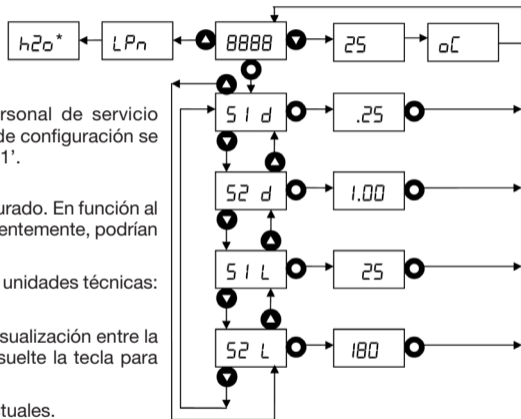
h2o* LPn 8888 25 oC

rsonal de servicio de configuración se 1'.

urado. En función al entemente, podrían

unidades técnicas:

sualización entre la suelte la tecla para

tuales.

S1 d .25
S2 d 1.00
S1 L 25
S2 L 180